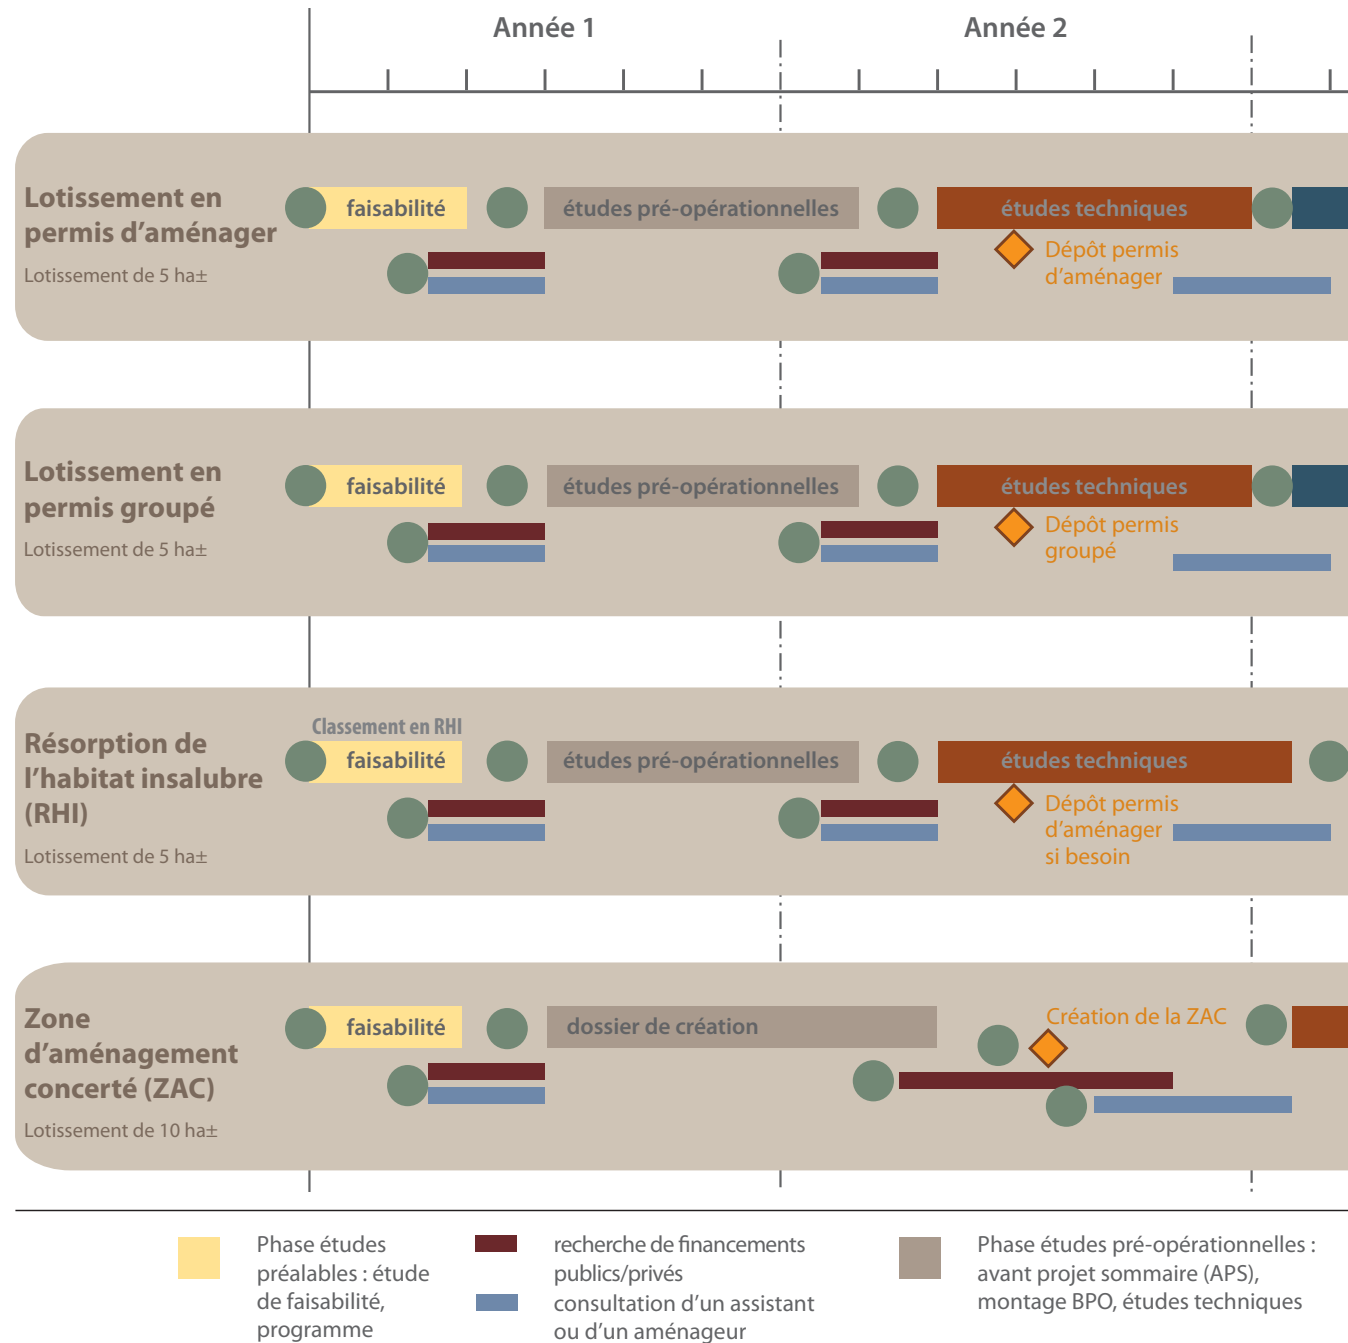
Année 1

Année 2

Lotissement en permis d'aménager

Lotissement de 5 ha±

faisabilité

études pré-opérationnelles

études techniques

Dépôt permis d'aménager

Lotissement en permis groupé

Lotissement de 5 ha±

faisabilité

études pré-opérationnelles

études techniques

Dépôt permis groupé

Résorption de l'habitat insalubre (RHI)

Lotissement de 5 ha±

Classement en RHI

faisabilité

études pré-opérationnelles

études techniques

Dépôt permis d'aménager si besoin

Zone d'aménagement concerté (ZAC)

Lotissement de 10 ha±

faisabilité

dossier de création

Création de la ZAC

Phase études préalables : étude de faisabilité, programme

recherche de financements publics/privés

consultation d'un assistant ou d'un aménageur

Phase études pré-opérationnelles : avant projet sommaire (APS), montage BPO, études techniques